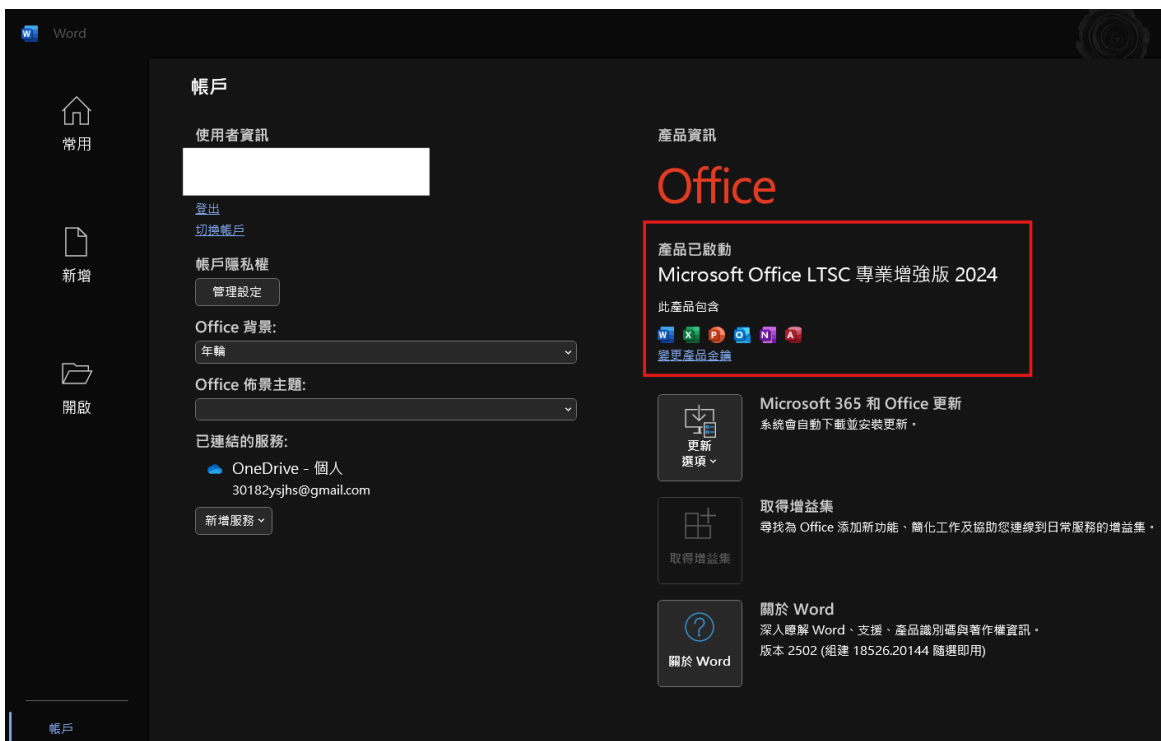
Word

常用

新增

開啟

帳戶

帳戶

使用者資訊

登出
切換帳戶

帳戶隱私權
管理設定

Office 背景:
年輪

Office 佈景主題:

已連結的服務:
OneDrive - 個人
30182ysjhs@gmail.com

新增服務

產品資訊

Office

產品已啟動
Microsoft Office LTSC 專業增強版 2024
此產品包含
變更產品金鑰

更新選項
Microsoft 365 和 Office 更新
系統會自動下載並安裝更新。

取得增益集
取得增益集
尋找為 Office 添加新功能、簡化工作及協助您連線到日常服務的增益集。

關於 Word
關於 Word
深入瞭解 Word、支援、產品識別碼與著作權資訊。
版本 2502 (組建 18526.20144 隨選即用)